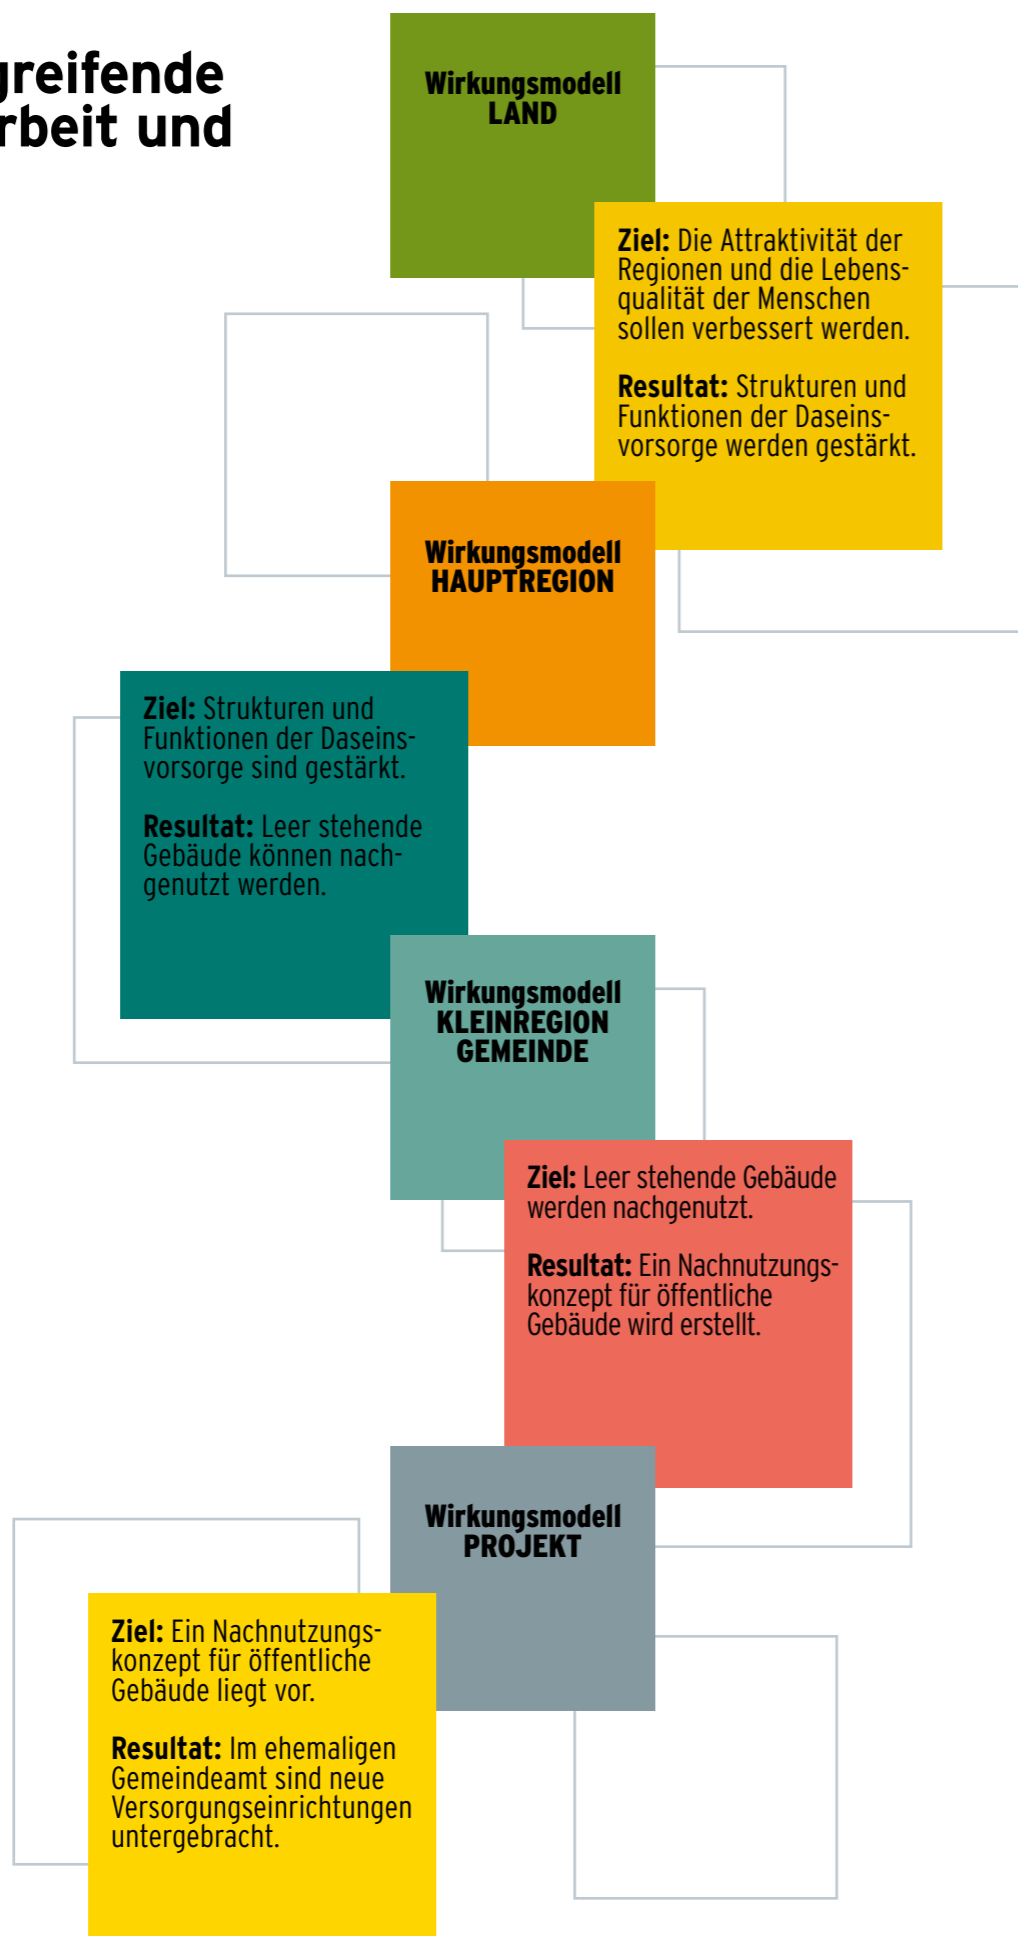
greifende
rbeit und

Wirkungsmodell
LAND

Ziel: Die Attraktivität der Regionen und die Lebensqualität der Menschen sollen verbessert werden.

Resultat: Strukturen und Funktionen der Daseinsvorsorge werden gestärkt.

Wirkungsmodell
HAUPTREGION

Ziel: Strukturen und Funktionen der Daseinsvorsorge sind gestärkt.

Resultat: Leer stehende Gebäude können nachgenutzt werden.

Wirkungsmodell
KLEINREGION
GEMEINDE

Ziel: Leer stehende Gebäude werden nachgenutzt.

Resultat: Ein Nachnutzungskonzept für öffentliche Gebäude wird erstellt.

Wirkungsmodell
PROJEKT

Ziel: Ein Nachnutzungskonzept für öffentliche Gebäude liegt vor.

Resultat: Im ehemaligen Gemeindeamt sind neue Versorgungseinrichtungen untergebracht.